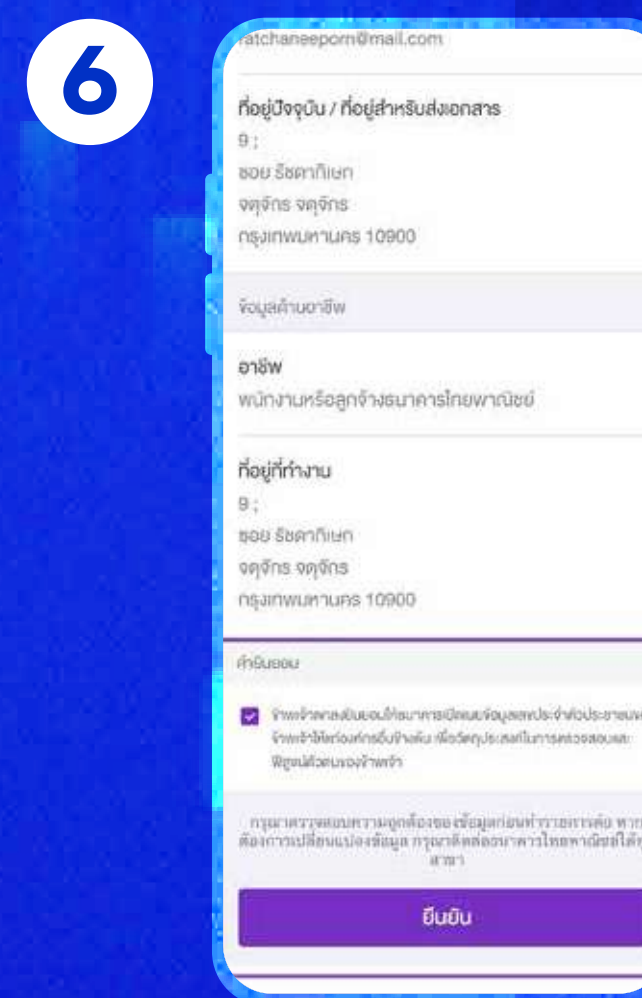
6

atchaneeporn@mail.com

ที่อยู่ปัจจุบัน / ที่อยู่สำหรับส่งเอกสาร

9 ;

ซอย รัชดาภิเษก

จตุจักร จตุจักร

กรุงเทพมหานคร 10900

ข้อมูลด้านอาชีพ

อาชีพ

พนักงานหรือลูกจ้างธนาคารไทยพาณิชย์

ที่อยู่ที่ทำงาน

9 ;

ซอย รัชดาภิเษก

จตุจักร จตุจักร

กรุงเทพมหานคร 10900

คำยินยอม

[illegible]

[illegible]

ยืนยัน